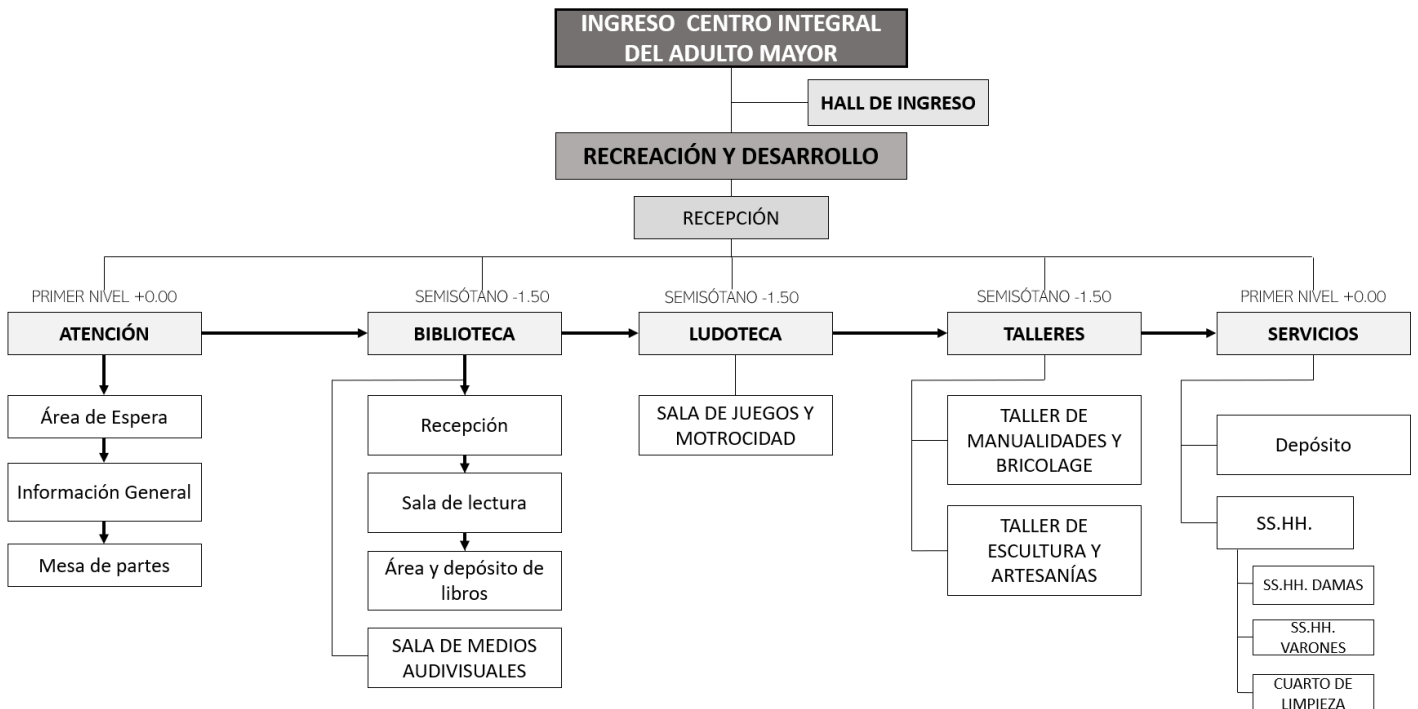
INGRESO CENTRO INTEGRAL DEL ADULTO MAYOR

HALL DE INGRESO

RECREACIÓN Y DESARROLLO

RECEPCIÓN

PRIMER NIVEL +0.00
ATENCIÓN
Área de Espera
Información General
Mesa de partes

SEMISÓTANO -1.50
BIBLIOTECA
Recepción
Sala de lectura
Área y depósito de libros
SALA DE MEDIOS AUDIVISUALES

SEMISÓTANO -1.50
LUDOTECA
SALA DE JUEGOS Y MOTROCIDAD

SEMISÓTANO -1.50
TALLERES
TALLER DE MANUALIDADES Y BRICOLAGE
TALLER DE ESCULTURA Y ARTESANÍAS

PRIMER NIVEL +0.00
SERVICIOS
Depósito
SS.HH.
SS.HH. DAMAS
SS.HH. VARONES
CUARTO DE LIMPIEZA